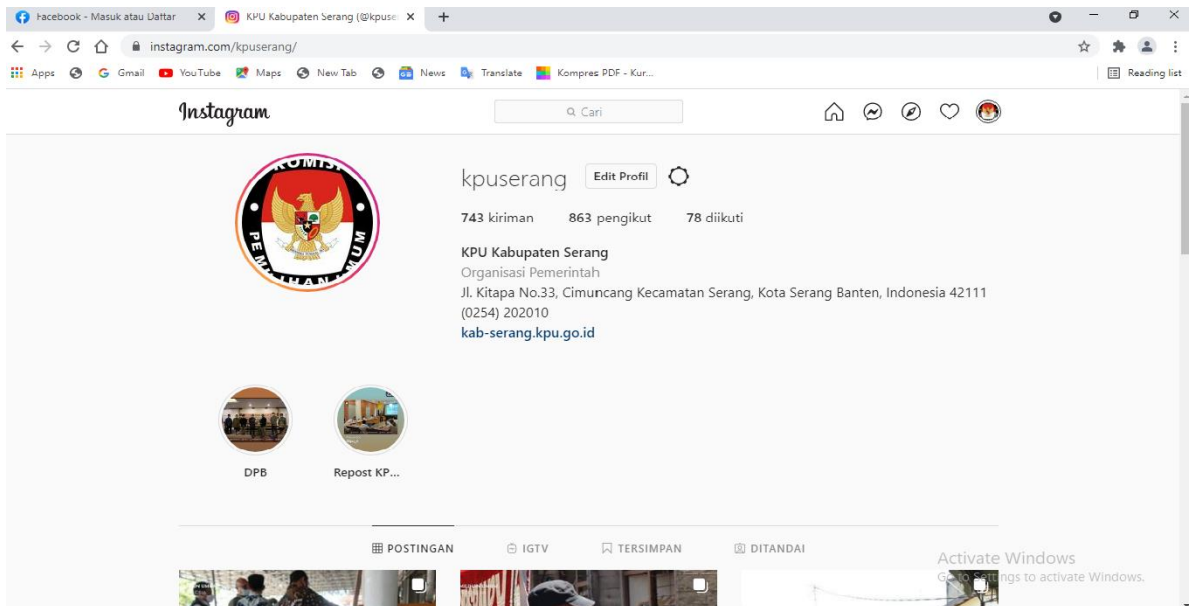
Facebook - Masuk atau Daftar ×
KPU Kabupaten Serang (@kpuse ×
+
instagram.com/kpuserang/
Apps Gmail YouTube Maps New Tab News Translate Kompres PDF - Kur...
Reading list

Instagram
Cari

KOMISI PEMILIHAN UMUM

kpuserang Edit Profil
743 kiriman 863 pengikut 78 diikuti
KPU Kabupaten Serang
Organisasi Pemerintah
Jl. Kitapa No.33, Cimuncang Kecamatan Serang, Kota Serang Banten, Indonesia 42111
(0254) 202010
kab-serang.kpu.go.id

DPB
Repost KP...

POSTINGAN IGTV TERSIMPAN DITANDAI

Activate Windows
Go to Settings to activate Windows.